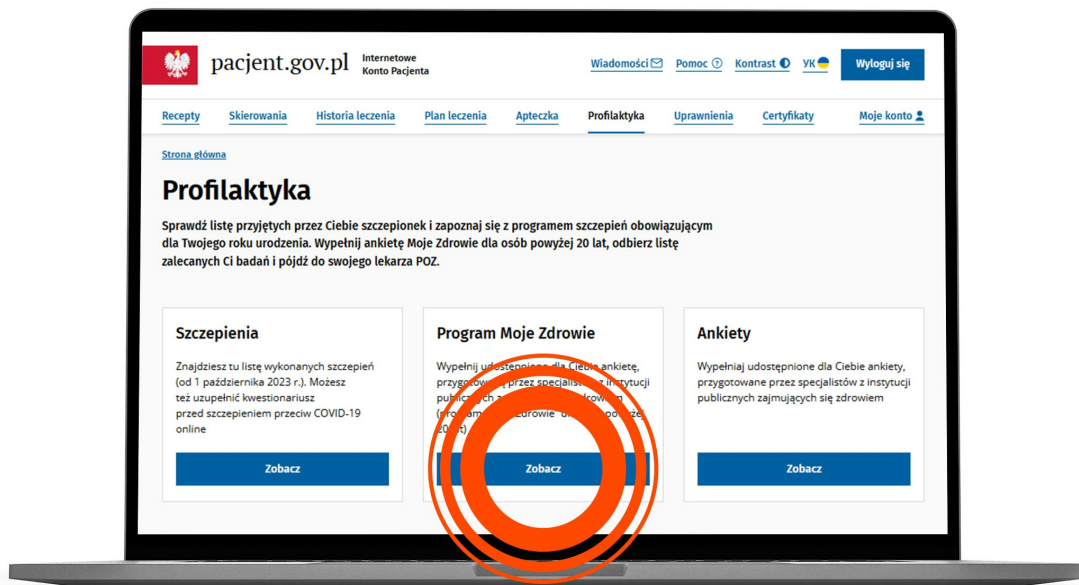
pacjent.gov.pl Internetowe Konto Pacjenta

Wiadomości Pomoc Kontrast УК Wyloguj się

Recepty Skierowania Historia leczenia Plan leczenia Apteczka Profilaktyka Uprawnienia Certyfikaty Moje konto

Strona główna

Profilaktyka

Sprawdź listę przyjętych przez Ciebie szczepionek i zapoznaj się z programem szczepień obowiązującym dla Twojego roku urodzenia. Wypełnij ankietę Moje Zdrowie dla osób powyżej 20 lat, odbierz listę zalecanych Ci badań i pójdź do swojego lekarza POZ.

Szczepienia

Znajdziesz tu listę wykonanych szczepień (od 1 października 2023 r.). Możesz też uzupełnić kwestionariusz przed szczepieniem przeciw COVID-19 online

Zobacz

Program Moje Zdrowie

Wypełnij udostępnioną dla Ciebie ankietę, przygotowaną przez specjalistów z instytucji publicznych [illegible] (program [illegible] Zdrowie" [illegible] powyżej 20 lat)

Zobacz

Ankiety

Wypełniaj udostępnione dla Ciebie ankiety, przygotowane przez specjalistów z instytucji publicznych zajmujących się zdrowiem

Zobacz